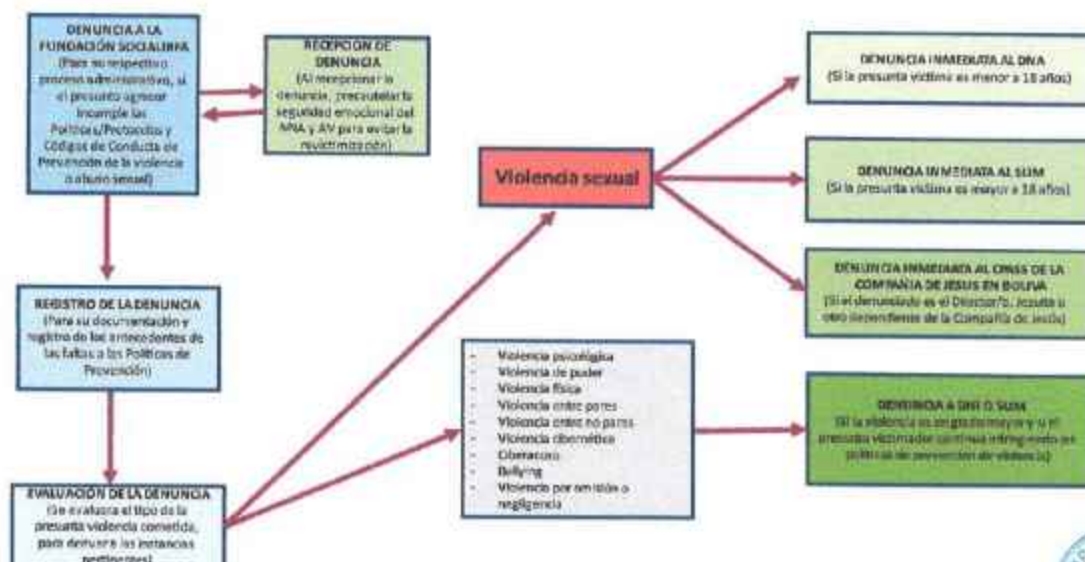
DENUNCIA A LA FUNDACIÓN SOCIALIBFA
(Para su respectivo proceso administrativo, si el presunto agresor incumple las Políticas/Protocolos y Códigos de Conducta de Prevención de la violencia o abuso sexual)

RECEPCIÓN DE DENUNCIA
(Al recepcionar la denuncia, precautelar la seguridad emocional del NNA y AV para evitar la revictimización)

REGISTRO DE LA DENUNCIA
(Para su documentación y registro de los antecedentes de las faltas a las Políticas de Prevención)

EVALUACIÓN DE LA DENUNCIA
(Se evalúa el tipo de la presunta violencia cometida, para derivar a las instancias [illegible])

Violencia sexual

DENUNCIA INMEDIATA AL DNA
(Si la presunta víctima es menor a 18 años)

DENUNCIA INMEDIATA AL SLIM
(Si la presunta víctima es mayor a 18 años)

DENUNCIA INMEDIATA AL CINSS DE LA COMPAÑÍA DE JESÚS EN BOLIVIA
(Si el denunciado es el Director/a, Jesuita u otro dependiente de la Compañía de Jesús)

- Violencia psicológica
- Violencia de poder
- Violencia física
- Violencia entre pares
- Violencia entre no pares
- Violencia cibernética
- Ciberacoso
- Bullying
- Violencia por omisión o negligencia

DENUNCIA A DNA O SLIM
(Si la violencia es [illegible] mayor y si el presunto victimador continúa infringiendo las políticas de prevención de violencia)